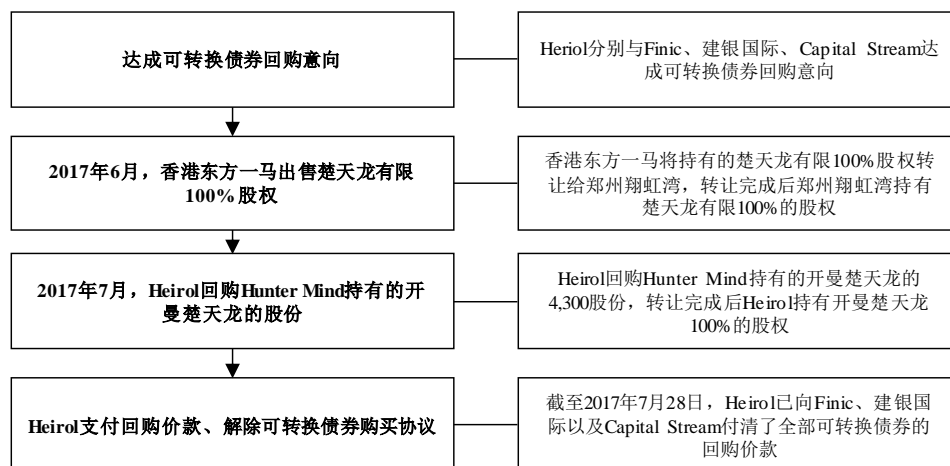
达成可转换债券回购意向

Heirol分别与Finic、建银国际、Capital Stream达成可转换债券回购意向

2017年6月，香港东方一马出售楚天龙有限100%股权

香港东方一马将持有的楚天龙有限100%股权转让给郑州翔虹湾，转让完成后郑州翔虹湾持有楚天龙有限100%的股权

2017年7月，Heirol回购Hunter Mind持有的开曼楚天龙的股份

Heirol回购Hunter Mind持有的开曼楚天龙的4,300股份，转让完成后Heirol持有开曼楚天龙100%的股权

Heirol支付回购价款、解除可转换债券购买协议

截至2017年7月28日，Heirol已向Finic、建银国际以及Capital Stream付清了全部可转换债券的回购价款